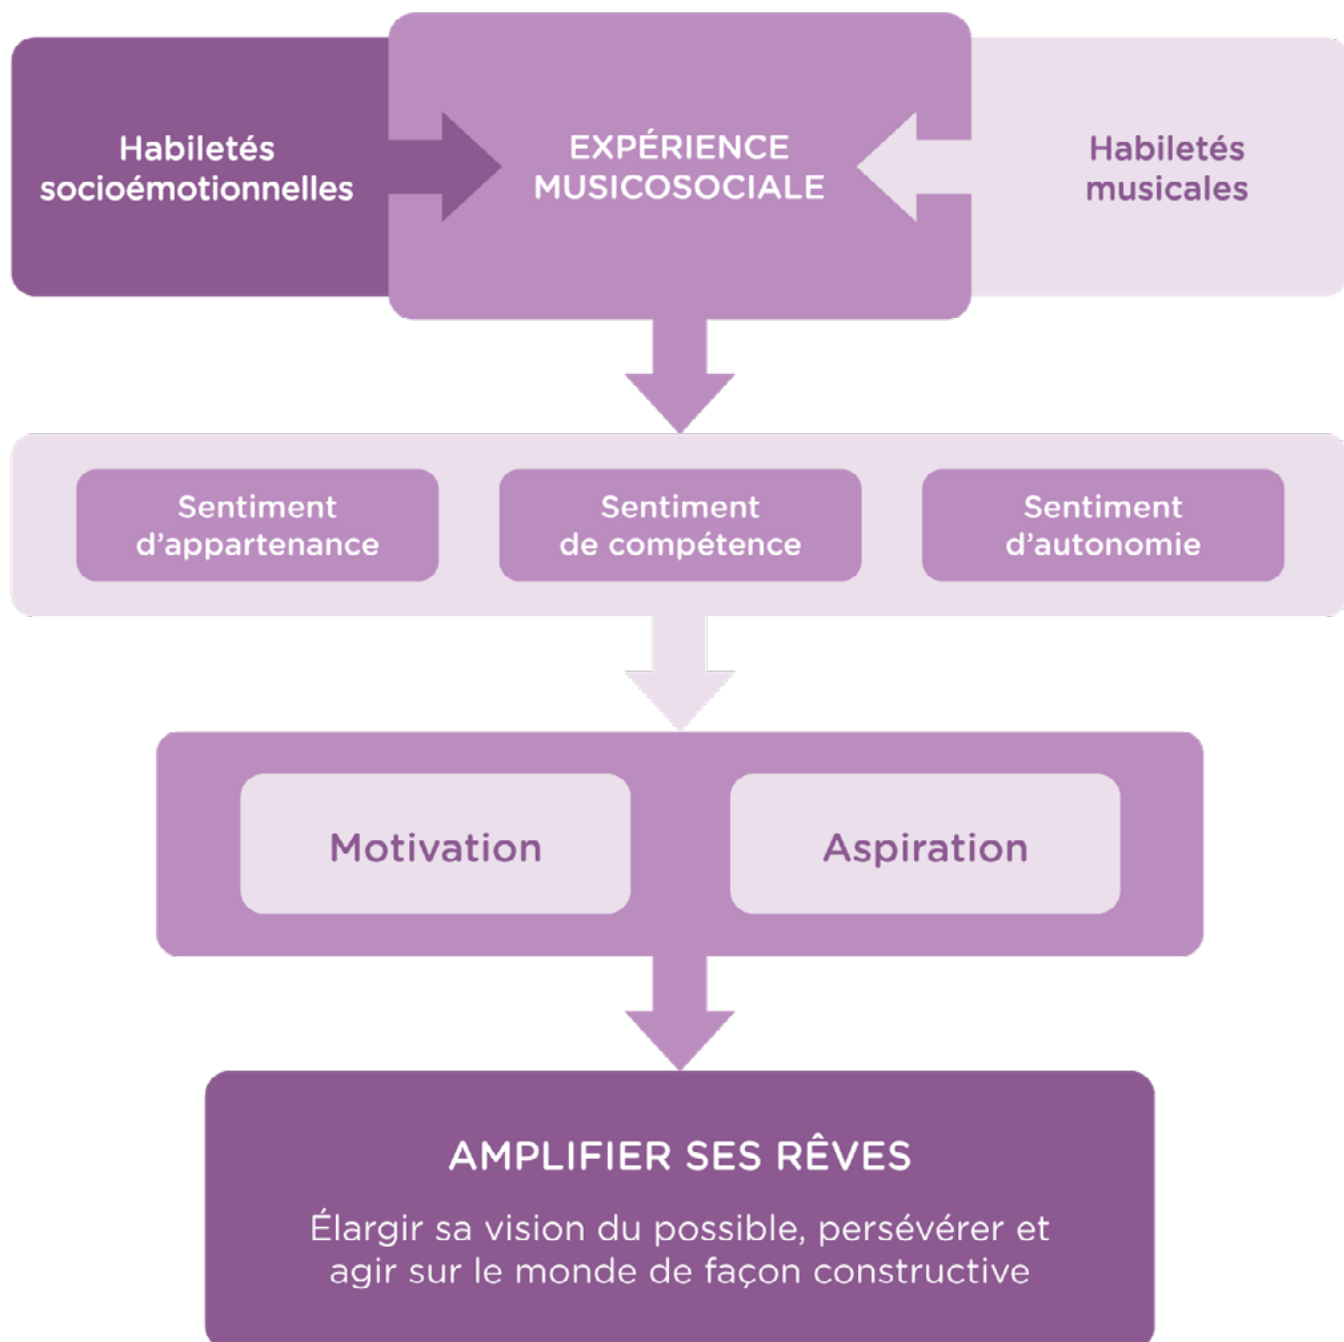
Habiletés socioémotionnelles

EXPÉRIENCE MUSICOSOCIALE

Habiletés musicales

Sentiment d'appartenance

Sentiment de compétence

Sentiment d'autonomie

Motivation

Aspiration

AMPLIFIER SES RÊVES

Élargir sa vision du possible, persévérer et agir sur le monde de façon constructive